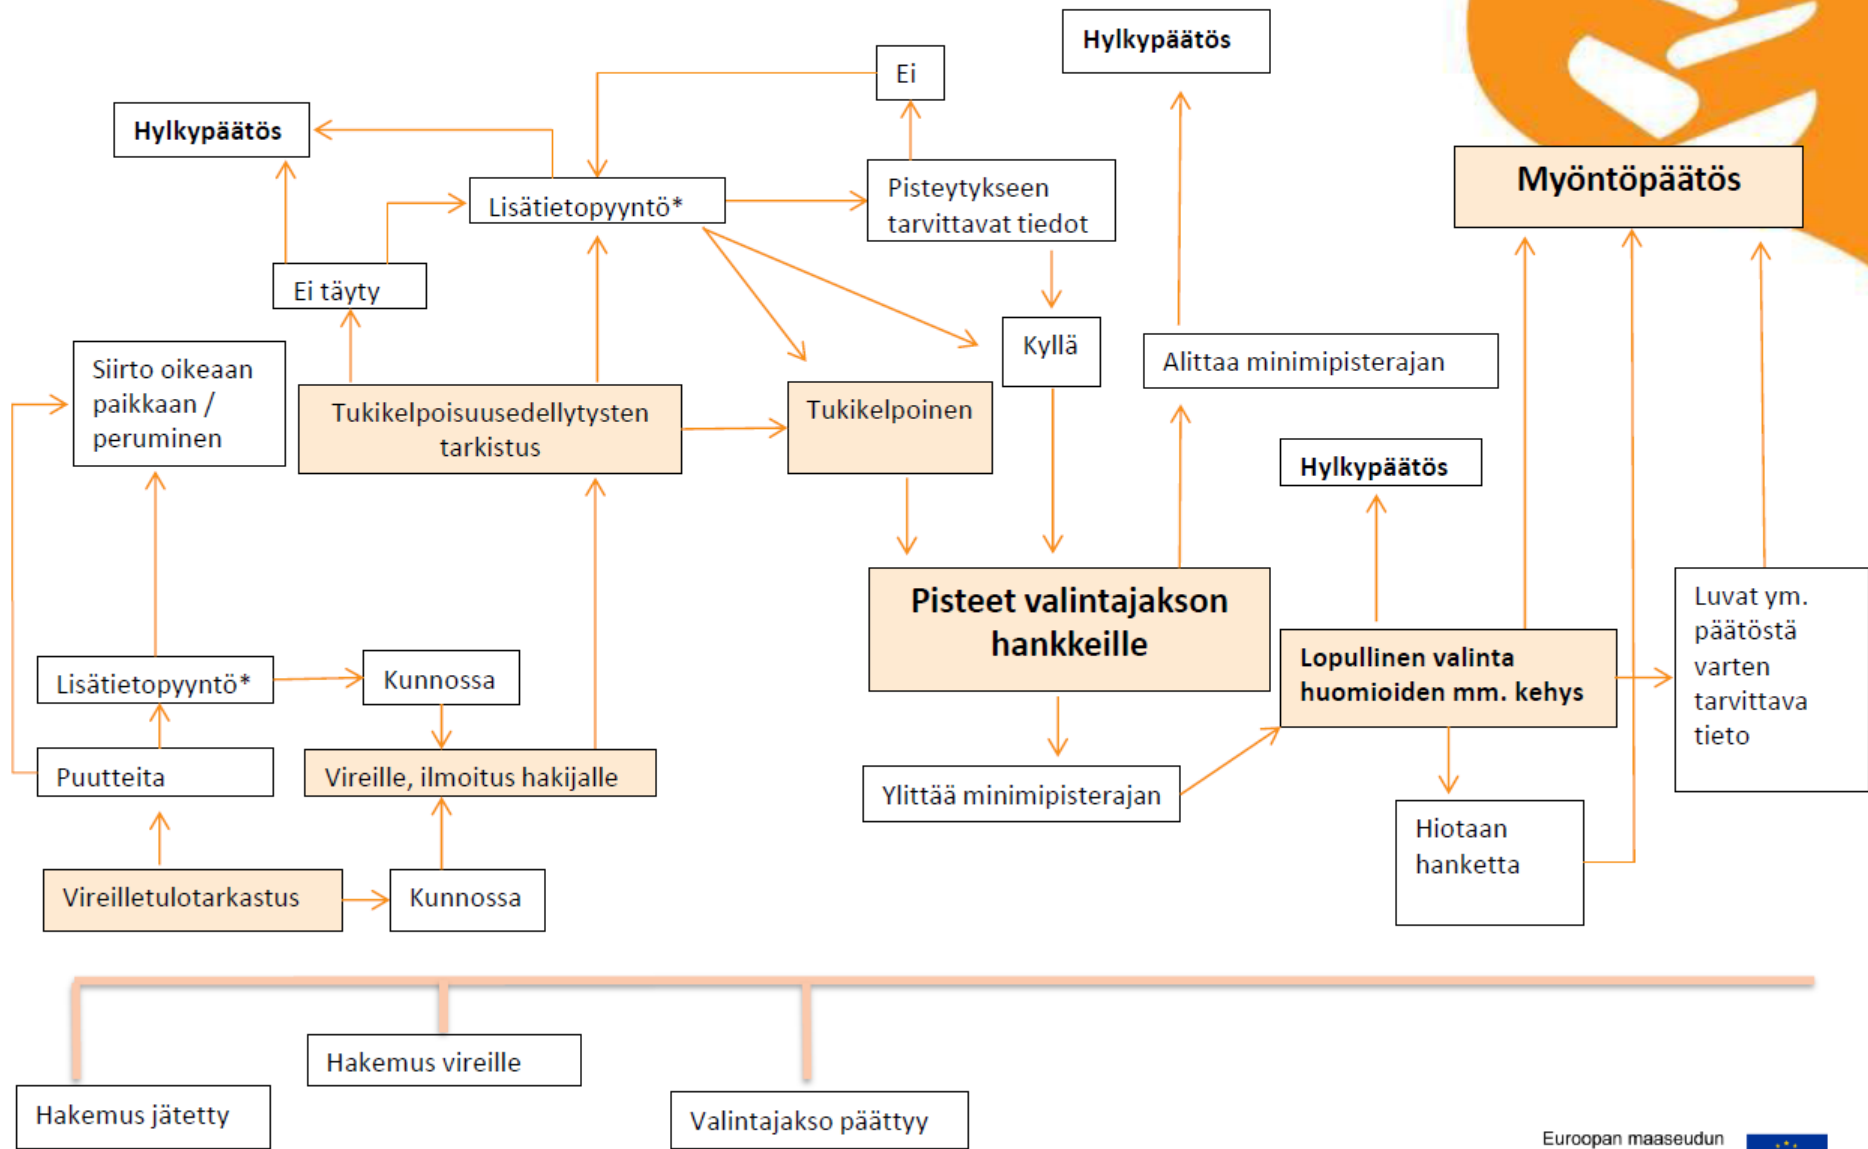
Hylkypäätös

Ei

Hylkypäätös

Myöntöpäätös

Lisätietopyyntö*

Pisteytykseen tarvittavat tiedot

Ei täyty

Kyllä

Alittaa minimipisterajan

Siirto oikeaan paikkaan / peruminen

Tukikelpoisuusedellytysten tarkistus

Tukikelpoinen

Hylkypäätös

Pisteet valintajakson hankkeille

Lopullinen valinta huomioiden mm. kehys

Luvat ym. päätöstä varten tarvittava tieto

Lisätietopyyntö*

Kunnossa

Puutteita

Vireille, ilmoitus hakijalle

Ylittää minimipisterajan

Hiotaan hanketta

Vireilletulotarkastus

Kunnossa

Hakemus vireille

Hakemus jätetty

Valintajakso päättyy

Euroopan maaseudun